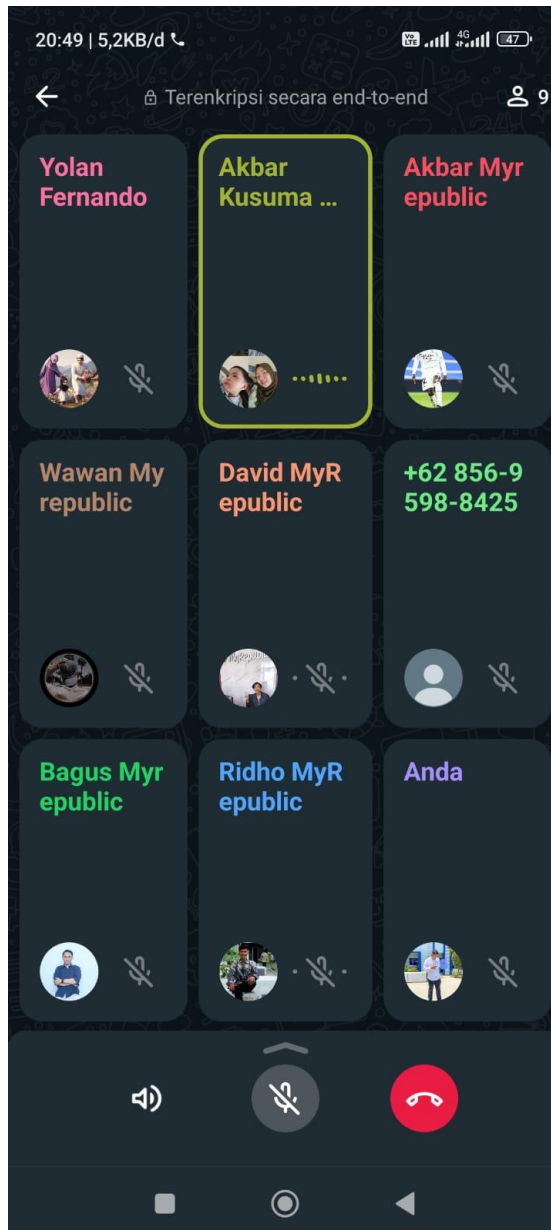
20:49 | 5,2KB/d

47

Terenkripsi secara end-to-end

9

Yolan Fernando

Akbar Kusuma ...

Akbar Myr epublic

Wawan My republic

David MyR epublic

+62 856-9598-8425

Bagus Myr epublic

Ridho MyR epublic

Anda